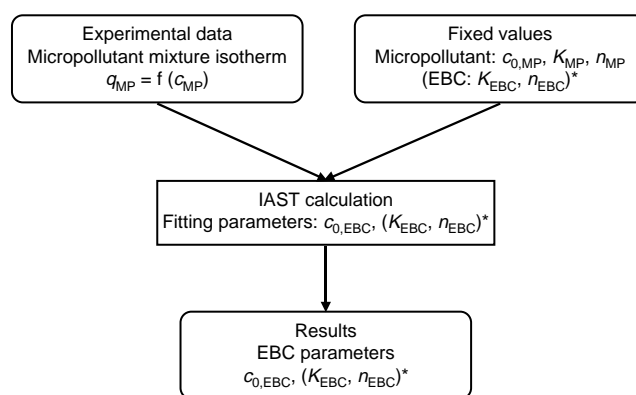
Experimental data
Micropollutant mixture isotherm
$q_{\mathrm{MP}} = \mathrm{f}\ (c_{\mathrm{MP}})$

Fixed values
Micropollutant: $c_{0,\mathrm{MP}}$, $K_{\mathrm{MP}}$, $n_{\mathrm{MP}}$
(EBC: $K_{\mathrm{EBC}}$, $n_{\mathrm{EBC}}$)*

IAST calculation
Fitting parameters: $c_{0,\mathrm{EBC}}$, ($K_{\mathrm{EBC}}$, $n_{\mathrm{EBC}}$)*

Results
EBC parameters
$c_{0,\mathrm{EBC}}$, ($K_{\mathrm{EBC}}$, $n_{\mathrm{EBC}}$)*